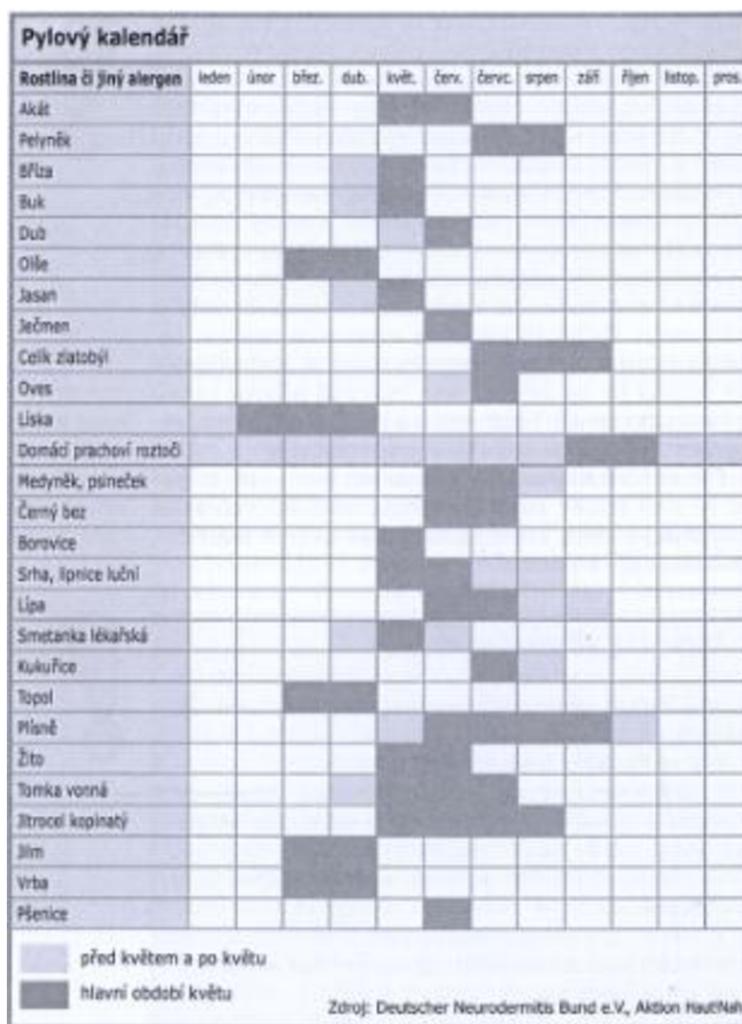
Pylový kalendář

| Rostlina či jiný alergen | leden | únor | břez. | dub. | květ. | červ. | červc. | srpen | září | říjen | listop. | pros. |
|---|---|---|---|---|---|---|---|---|---|---|---|---|
| Akát | | | | | | | | | | | | |
| Pelyněk | | | | | | | | | | | | |
| Bříza | | | | | | | | | | | | |
| Buk | | | | | | | | | | | | |
| Dub | | | | | | | | | | | | |
| Olše | | | | | | | | | | | | |
| Jasan | | | | | | | | | | | | |
| Ječmen | | | | | | | | | | | | |
| Celík zlatobýl | | | | | | | | | | | | |
| Oves | | | | | | | | | | | | |
| Líska | | | | | | | | | | | | |
| Domácí prachoví roztoči | | | | | | | | | | | | |
| Medyněk, psineček | | | | | | | | | | | | |
| Černý bez | | | | | | | | | | | | |
| Borovice | | | | | | | | | | | | |
| Srha, lipnice luční | | | | | | | | | | | | |
| Lípa | | | | | | | | | | | | |
| Smetanka lékařská | | | | | | | | | | | | |
| Kukuřice | | | | | | | | | | | | |
| Topol | | | | | | | | | | | | |
| Plísně | | | | | | | | | | | | |
| Žito | | | | | | | | | | | | |
| Tomka vonná | | | | | | | | | | | | |
| Jitrocel kopinatý | | | | | | | | | | | | |
| Jilm | | | | | | | | | | | | |
| Vrba | | | | | | | | | | | | |
| Pšenice | | | | | | | | | | | | |

před květem a po květu

hlavní období květu

Zdroj: Deutscher Neurodermitis Bund e.V., Aktion HautNah